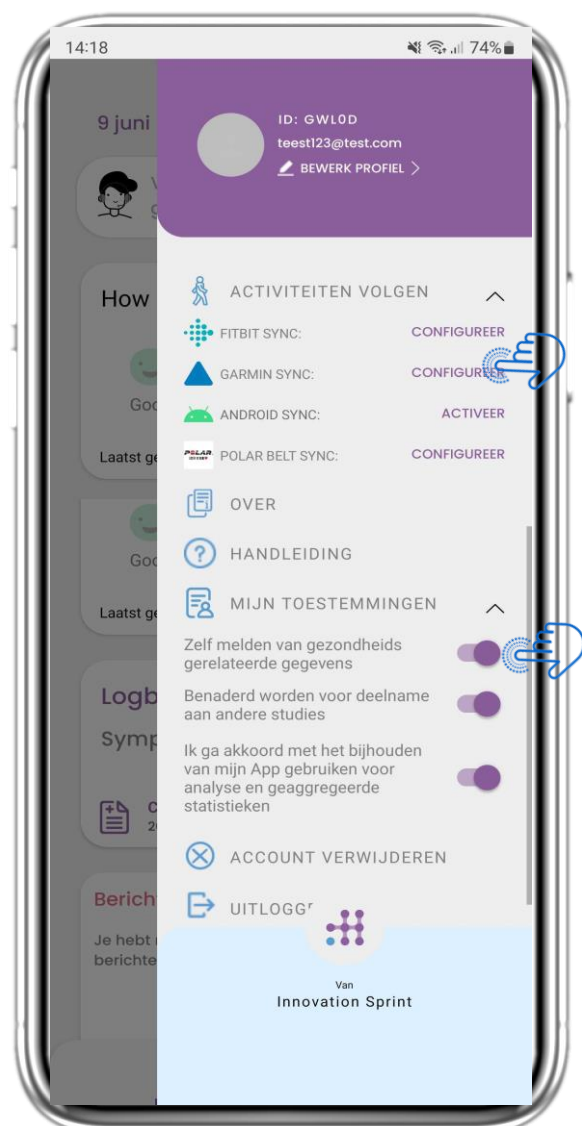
14:18

74%

9 juni

How

Goo

Laatst ge

Goo

Laatst ge

Logb

Symp

Bericht

Je hebt
berichte

ID: GWL0D
teest123@test.com
BEWERK PROFIEL

ACTIVITEITEN VOLGEN

FITBIT SYNC: CONFIGUREER

GARMIN SYNC: CONFIGUREER

ANDROID SYNC: ACTIVEER

POLAR BELT SYNC: CONFIGUREER

OVER

HANDLEIDING

MIJN TOESTEMMINGEN

Zelf melden van gezondheids gerelateerde gegevens

Benaderd worden voor deelname aan andere studies

Ik ga akkoord met het bijhouden van mijn App gebruiken voor analyse en geaggregeerde statistieken

ACCOUNT VERWIJDEREN

UITLOGG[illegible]

Van
Innovation Sprint